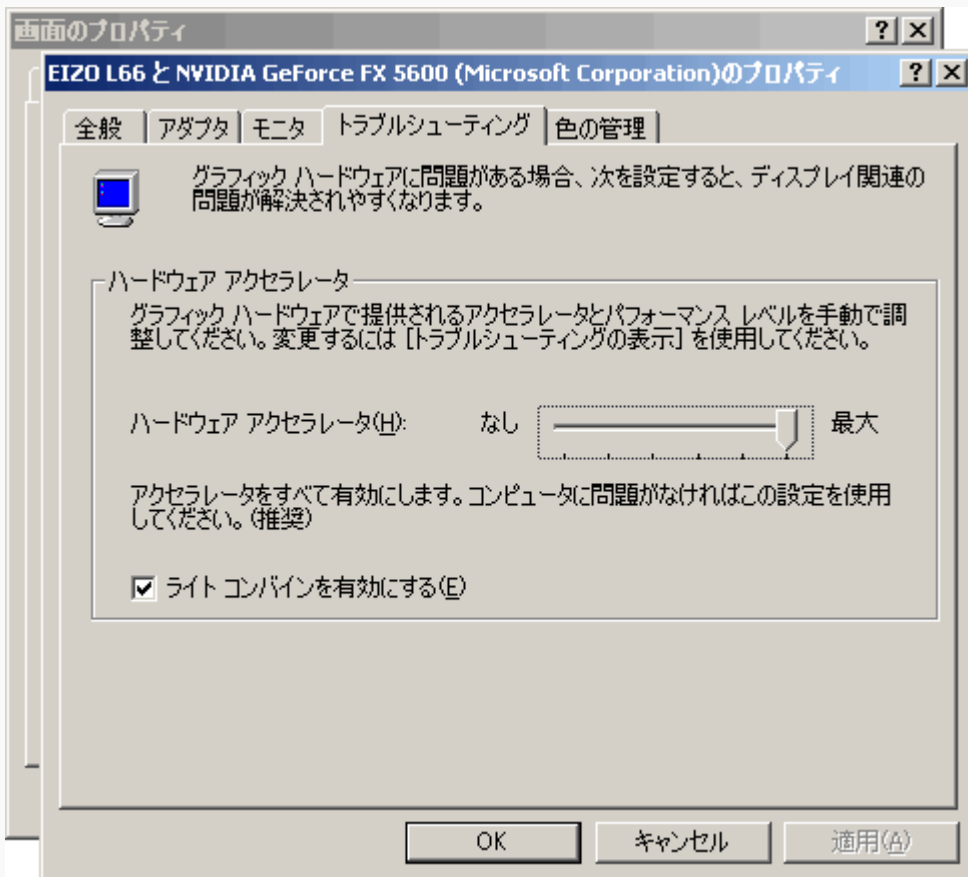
画面のプロパティ ? ×

EIZO L66 と NVIDIA GeForce FX 5600 (Microsoft Corporation)のプロパティ ? ×

全般 | アダプタ | モニタ | トラブルシューティング | 色の管理

グラフィック ハードウェアに問題がある場合、次を設定すると、ディスプレイ関連の問題が解決されやすくなります。

ハードウェア アクセラレータ

グラフィック ハードウェアで提供されるアクセラレータとパフォーマンス レベルを手動で調整してください。変更するには [トラブルシューティングの表示] を使用してください。

ハードウェア アクセラレータ(H): なし 最大

アクセラレータをすべて有効にします。コンピュータに問題がなければこの設定を使用してください。(推奨)

☑ ライト コンバインを有効にする(E)

OK キャンセル 適用(A)